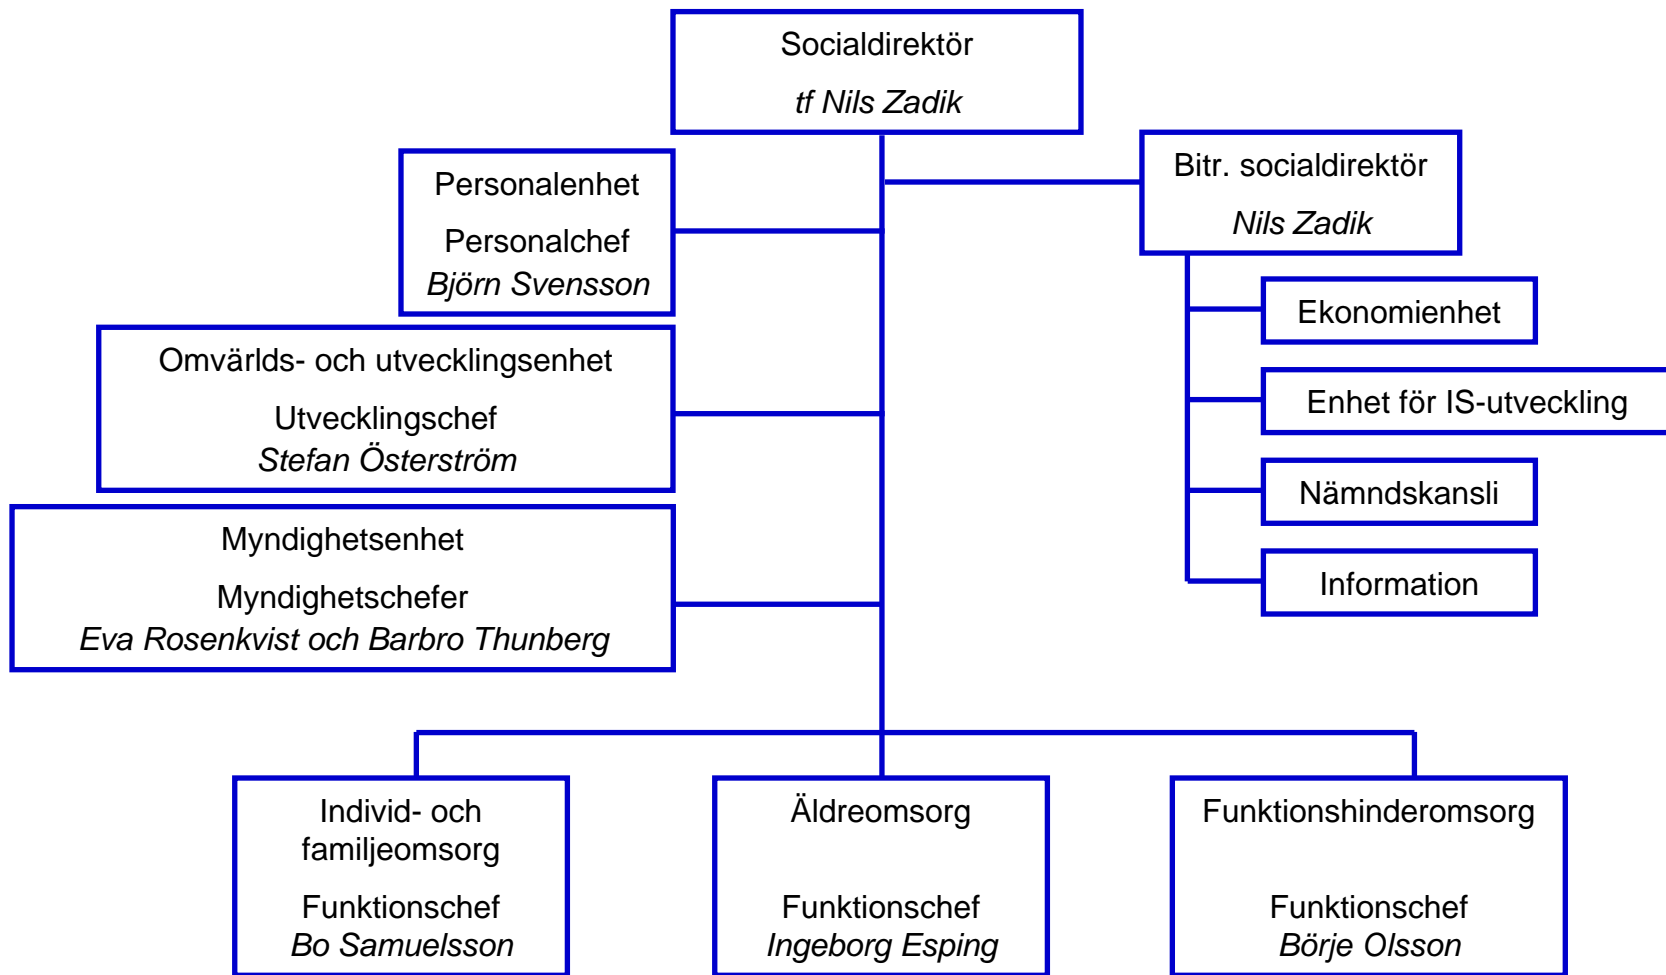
Socialdirektör
tf Nils Zadik

Personalenhet
Personalchef
Björn Svensson

Bitr. socialdirektör
Nils Zadik

Ekonomienhet

Enhet för IS-utveckling

Nämndskansli

Information

Omvärlds- och utvecklingsenhet
Utvecklingschef
Stefan Österström

Myndighetsenhet
Myndighetschefer
Eva Rosenkvist och Barbro Thunberg

Individ- och familjeomsorg
Funktionschef
Bo Samuelsson

Äldreomsorg
Funktionschef
Ingeborg Esping

Funktionshinderomsorg
Funktionschef
Börje Olsson